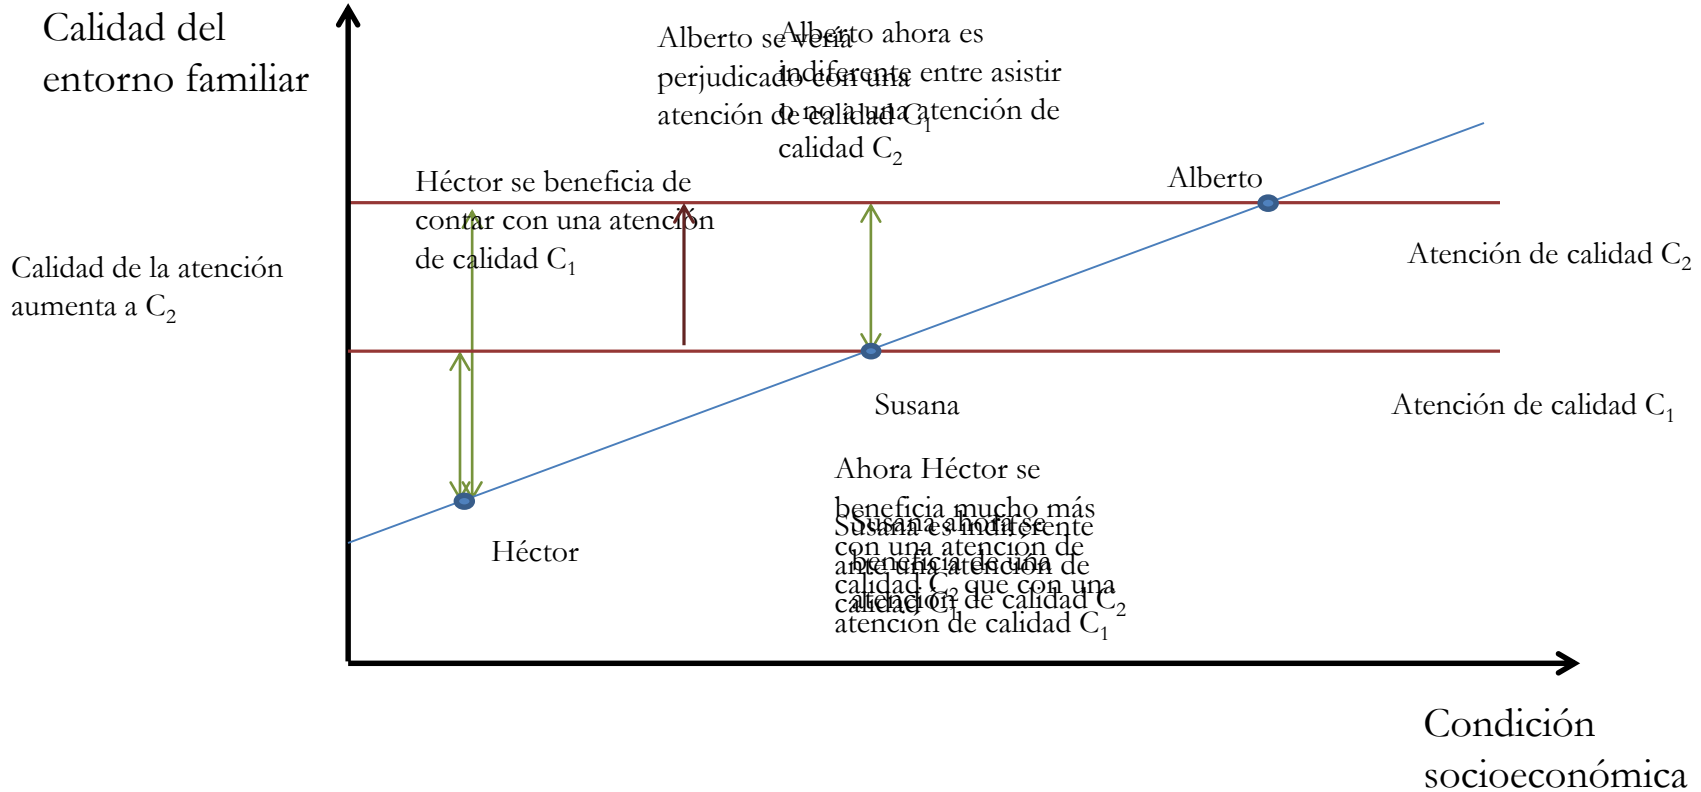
Calidad del entorno familiar

Alberto se vería perjudicado con una atención de calidad $C_1$

Alberto ahora es indiferente entre asistir o no a una atención de calidad $C_2$

Héctor se beneficia de contar con una atención de calidad $C_1$

Alberto

Calidad de la atención aumenta a $C_2$

Atención de calidad $C_2$

Susana

Atención de calidad $C_1$

Ahora Héctor se beneficia mucho más con una atención de calidad $C_2$ que con una atención de calidad $C_1$

Susana es indiferente ante una atención de calidad $C_1$

Susana ahora se beneficia de una atención de calidad $C_2$

Héctor

Condición socioeconómica